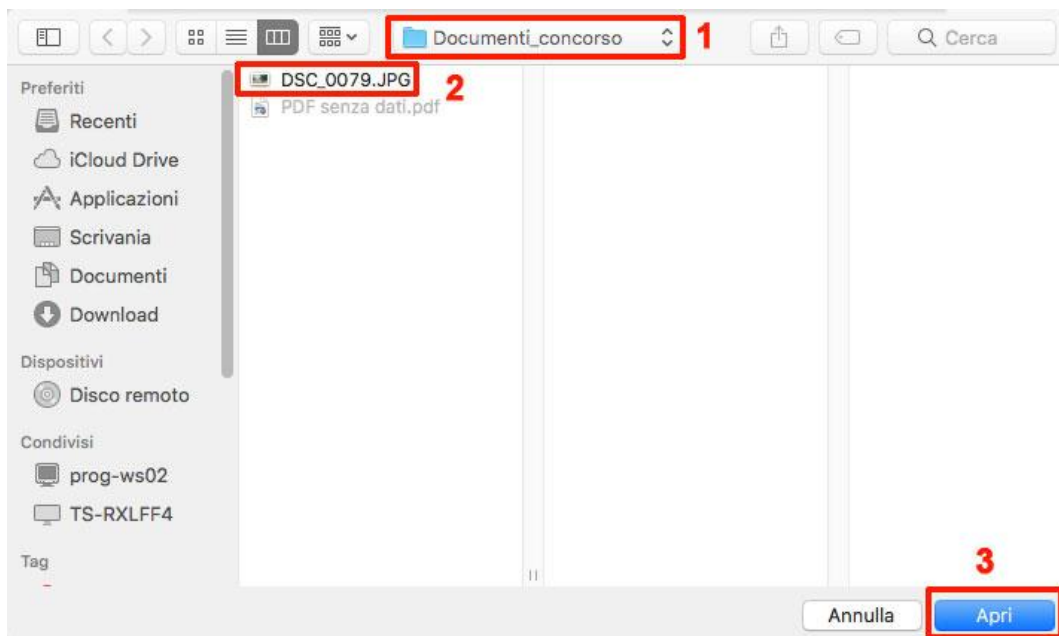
Documenti_concorso

1

Cerca

DSC_0079.JPG

2

PDF senza dati.pdf

Preferiti

Recenti

iCloud Drive

Applicazioni

Scrivania

Documenti

Download

Dispositivi

Disco remoto

Condivisi

prog-ws02

TS-RXLFF4

Tag

3

Annulla

Apri